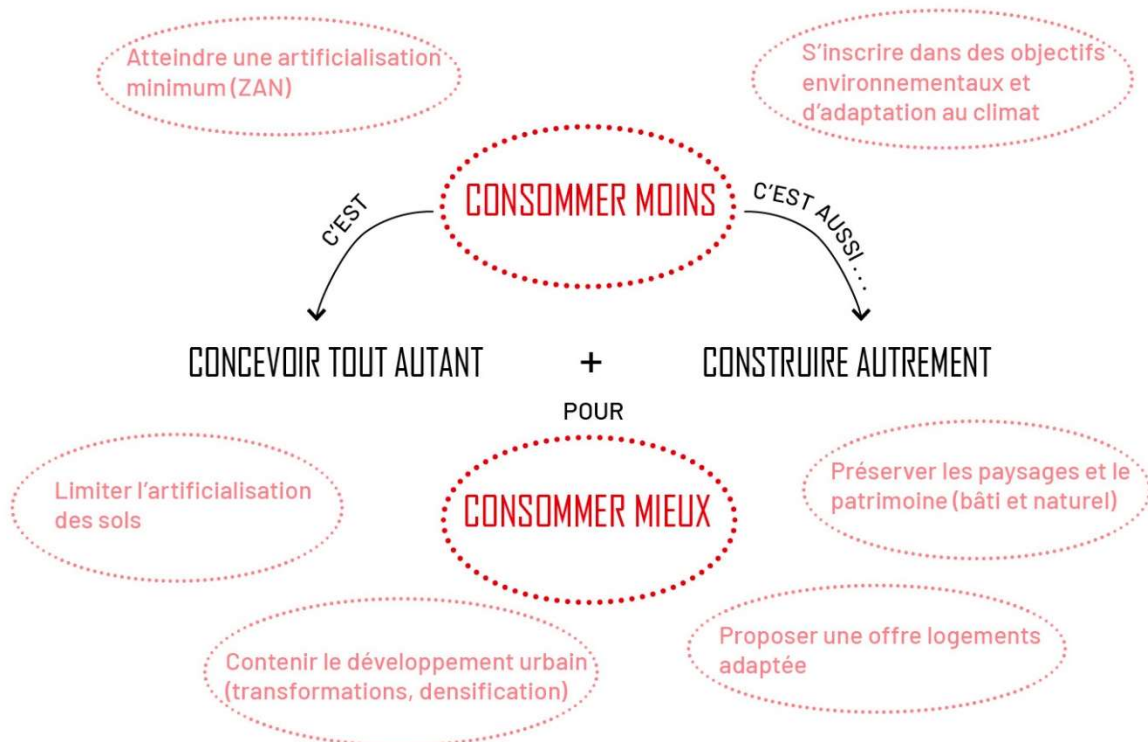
Atteindre une artificialisation minimum (ZAN)

S'inscrire dans des objectifs environnementaux et d'adaptation au climat

C'EST

CONSOMMER MOINS

C'EST AUSSI...

CONCEVOIR TOUT AUTANT + CONSTRUIRE AUTREMENT

POUR

Limiter l'artificialisation des sols

CONSOMMER MIEUX

Préserver les paysages et le patrimoine (bâti et naturel)

Contenir le développement urbain (transformations, densification)

Proposer une offre logements adaptée